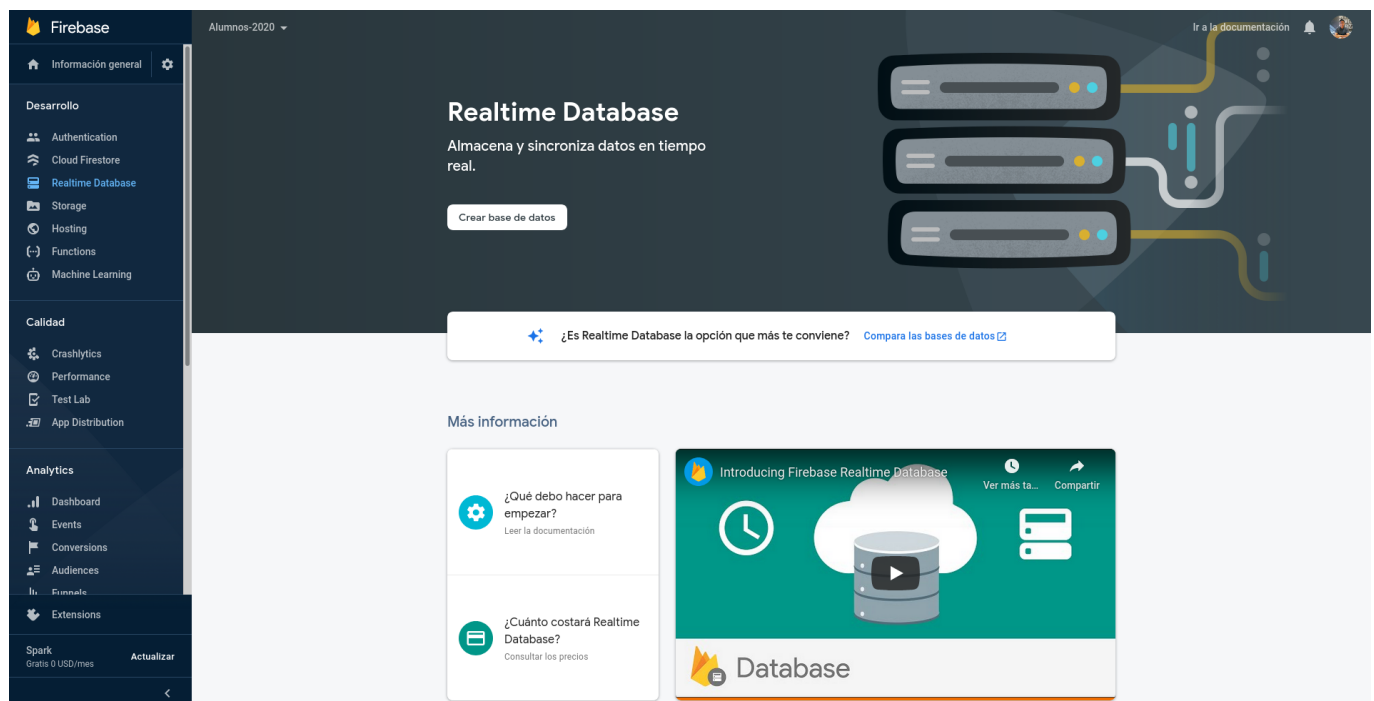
Firebase

Información general

Desarrollo

Authentication
Cloud Firestore
Realtime Database
Storage
Hosting
Functions
Machine Learning

Calidad

Crashlytics
Performance
Test Lab
App Distribution

Analytics

Dashboard
Events
Conversions
Audiences
Funnels

Extensions

Spark
Gratis 0 USD/mes
Actualizar

Alumnos-2020

Ir a la documentación

Realtime Database

Almacena y sincroniza datos en tiempo real.

Crear base de datos

¿Es Realtime Database la opción que más te conviene? Compara las bases de datos

Más información

¿Qué debo hacer para empezar?
Leer la documentación

¿Cuánto costará Realtime Database?
Consultar los precios

Introducing Firebase Realtime Database
Ver más ta...
Compartir

Database